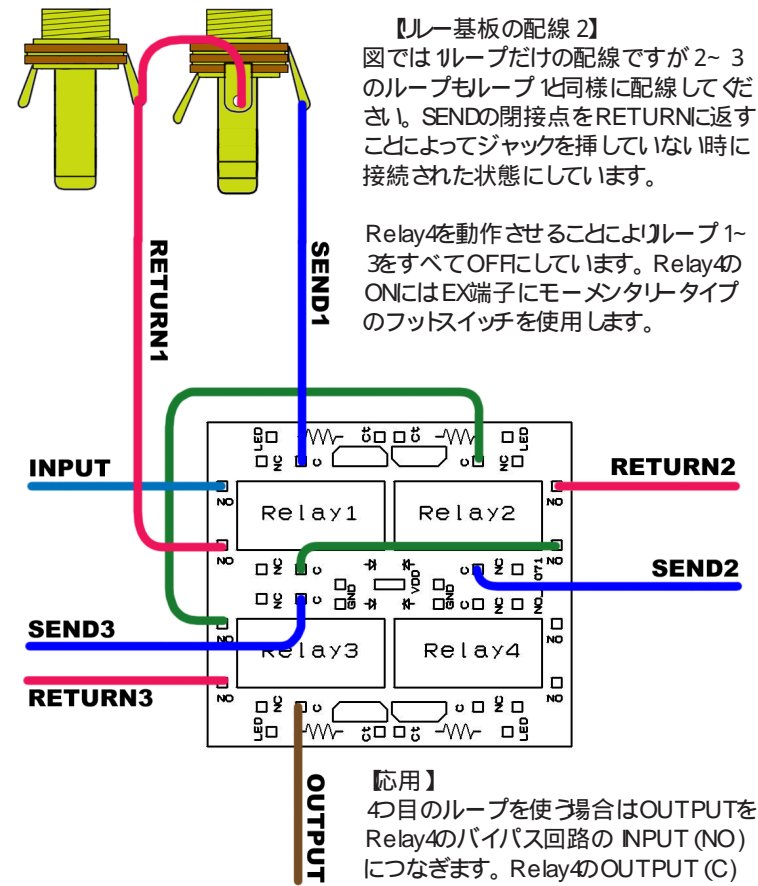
【リレー基板の配線 2】
図では 1ループだけの配線ですが 2~ 3 のループもループ 1と同様に配線してください。SENDの閉接点をRETURNに返すことによってジャックを挿していない時に接続された状態にしています。

Relay4を動作させることによりループ 1~3をすべてOFFにしています。Relay4のONにはEX端子にモーメンタリータイプのフットスイッチを使用します。

RETURN1
SEND1
INPUT
RETURN2
SEND2
SEND3
RETURN3
OUTPUT

LED
NC
C
NO
Relay1
Relay2
Relay3
Relay4
GND
VDD
OT1

【応用】
4つ目のループを使う場合はOUTPUTをRelay4のバイパス回路の INPUT (NO) につなぎます。Relay4のOUTPUT (C)